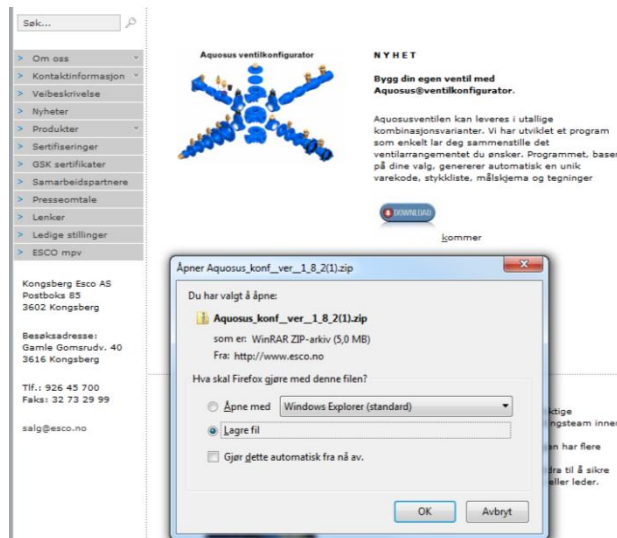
Søk...

> Om oss
> Kontaktinformasjon
> Veibeskrivelse
> Nyheter
> Produkter
> Sertifiseringer
> GSK sertifikater
> Samarbeidspartnere
> Presseomtale
> Lenker
> Ledige stillinger
> ESCO mpv

Kongsberg Esco AS
Postboks 85
3602 Kongsberg

Besøksadresse:
Gamle Gomsrudv. 40
3616 Kongsberg

Tlf.: 926 45 700
Faks: 32 73 29 99

salg@esco.no

Aquosus ventilkonfigurator

NYHET

Bygg din egen ventil med Aquosus®ventilkonfigurator.

Aquosusventilen kan leveres i utallige kombinasjonsvarianter. Vi har utviklet et program som enkelt lar deg sammenstille det ventilarrangementet du ønsker. Programmet, baser på dine valg, genererer automatisk en unik varekode, stykkliste, målskjema og tegninger

DOWNLOAD

kommer

Åpner Aquosus_konf__ver__1_8_2(1).zip

Du har valgt å åpne:

Aquosus_konf__ver__1_8_2(1).zip

som er: WinRAR ZIP-arkiv (5,0 MB)

Fra: http://www.esco.no

Hva skal Firefox gjøre med denne filen?

Åpne med Windows Explorer (standard)

Lagre fil

Gjør dette automatisk fra nå av.

OK Avbryt

ktige
ngsteam inner
en har flere
dra til å sikre
eller leder.